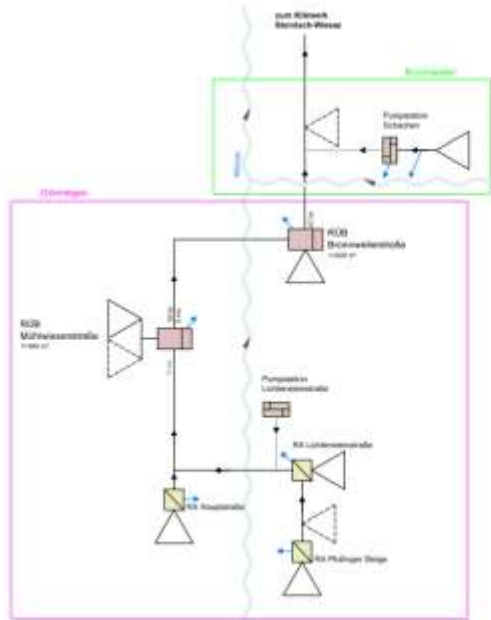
zum Klärwerk Steinach-Wasser

Brunnwiesen

Pumpstation Schachen

Dürrwangen

RÜB Brunnwiesenstraße

RÜB Mühlwiesenstraße

Pumpstation Lüntenwiesenstraße

RA Lüntenwiesenstraße

RA Hauptstraße

RA Pfullinger Steige